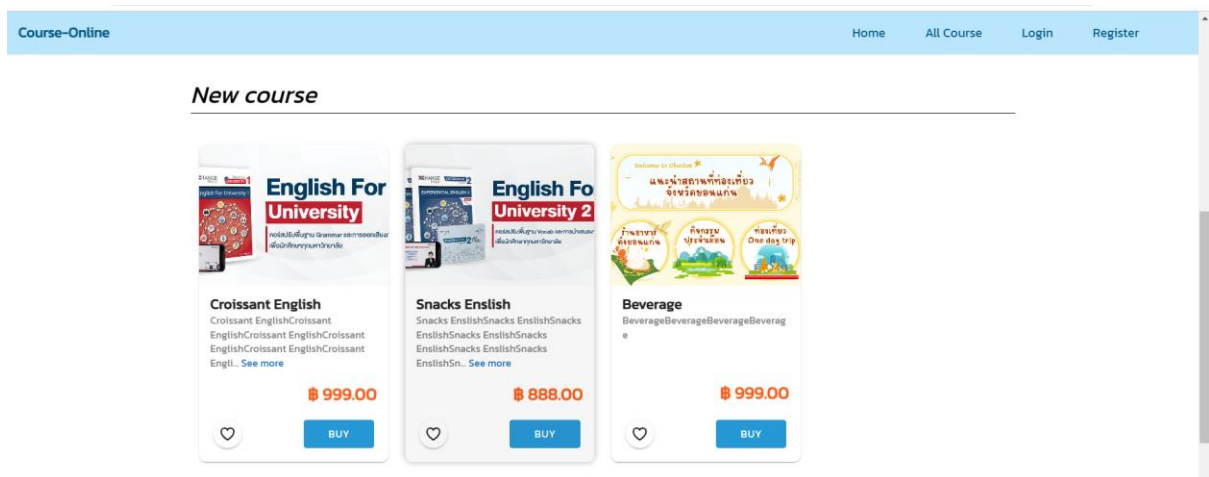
Course-Online

Home All Course Login Register

New course

English For University

คอร์สปรับพื้นฐาน Grammar และการออกเสียง เพื่อนักศึกษาทุกมหาวิทยาลัย

Croissant English

Croissant EnglishCroissant EnglishCroissant EnglishCroissant EnglishCroissant EnglishCroissant Engli... See more

฿ 999.00

BUY

English Fo University 2

คอร์สปรับพื้นฐาน Vocab และการนำเสนอ เพื่อนักศึกษาทุกมหาวิทยาลัย

Snacks Enslish

Snacks EnslishSnacks EnslishSnacks EnslishSnacks EnslishSnacks EnslishSnacks EnslishSnacks EnslishSn... See more

฿ 888.00

BUY

Welcome to Ohmbat

แนะนำสถานที่ท่องเที่ยว จังหวัดขอนแก่น

ร้านอาหาร ขึ้นขอนแก่น

กิจกรรม ประจำเดือน

ท่องเที่ยว One day trip

Beverage

BeverageBeverageBeverageBeverage

฿ 999.00

BUY